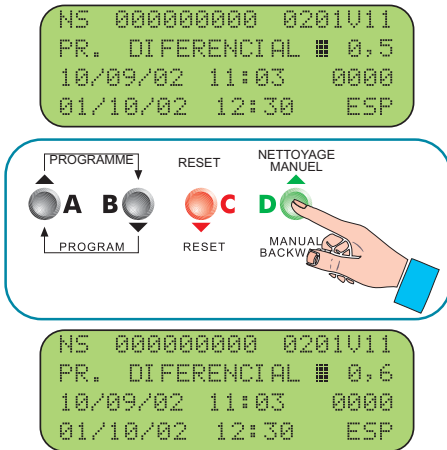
NS 000000000 0201V11
PR. DIFERENCIAL ▦ 0,5
10/09/02 11:03 0000
01/10/02 12:30 ESP

PROGRAMME
A B
PROGRAM
RESET
C
RESET
NETTOYAGE MANUEL
D
MANUAL BACKW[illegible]

NS 000000000 0201V11
PR. DIFERENCIAL ▦ 0,6
10/09/02 11:03 0000
01/10/02 12:30 ESP